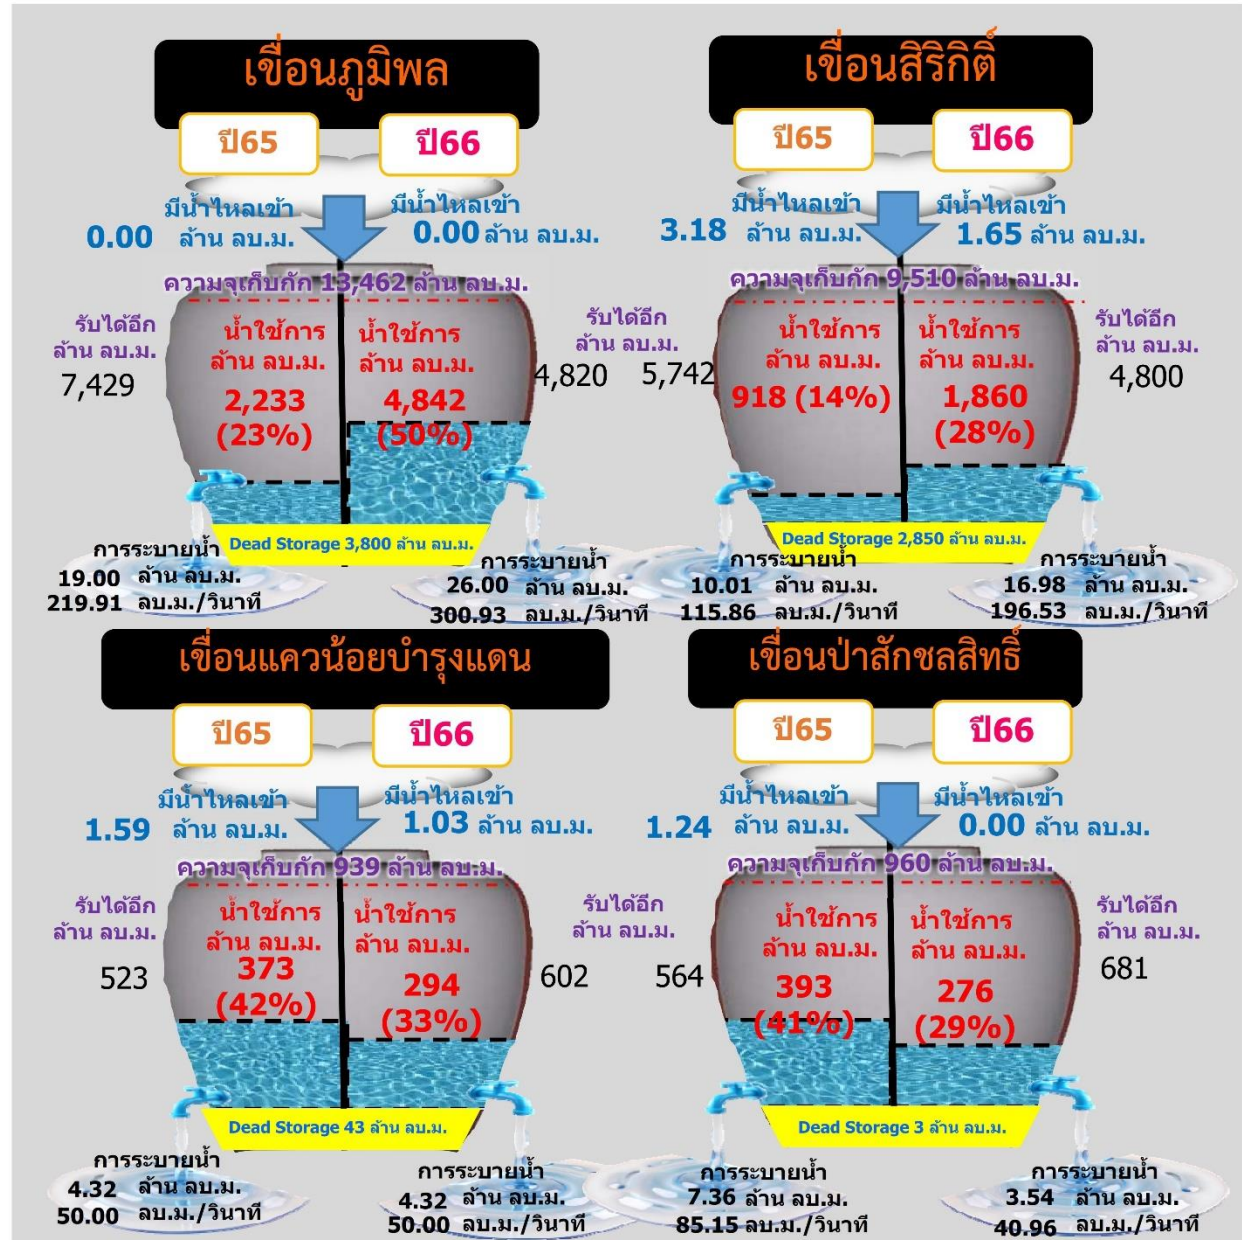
เขื่อนภูมิพล

ปี65

ปี66

มีน้ำไหลเข้า
0.00 ล้าน ลบ.ม.

มีน้ำไหลเข้า
0.00 ล้าน ลบ.ม.

ความจุเก็บกัก 13,462 ล้าน ลบ.ม.

รับได้อีก
ล้าน ลบ.ม.
7,429

น้ำใช้การ
ล้าน ลบ.ม.
2,233
(23%)

น้ำใช้การ
ล้าน ลบ.ม.
4,842
(50%)

รับได้อีก
ล้าน ลบ.ม.
4,820

Dead Storage 3,800 ล้าน ลบ.ม.

การระบายน้ำ
19.00 ล้าน ลบ.ม.
219.91 ลบ.ม./วินาที

การระบายน้ำ
26.00 ล้าน ลบ.ม.
300.93 ลบ.ม./วินาที

เขื่อนสิริกิติ์

ปี65

ปี66

มีน้ำไหลเข้า
3.18 ล้าน ลบ.ม.

มีน้ำไหลเข้า
1.65 ล้าน ลบ.ม.

ความจุเก็บกัก 9,510 ล้าน ลบ.ม.

5,742

น้ำใช้การ
ล้าน ลบ.ม.
918 (14%)

น้ำใช้การ
ล้าน ลบ.ม.
1,860
(28%)

รับได้อีก
ล้าน ลบ.ม.
4,800

Dead Storage 2,850 ล้าน ลบ.ม.

การระบายน้ำ
10.01 ล้าน ลบ.ม.
115.86 ลบ.ม./วินาที

การระบายน้ำ
16.98 ล้าน ลบ.ม.
196.53 ลบ.ม./วินาที

เขื่อนแควน้อยบำรุงแดน

ปี65

ปี66

มีน้ำไหลเข้า
1.59 ล้าน ลบ.ม.

มีน้ำไหลเข้า
1.03 ล้าน ลบ.ม.

ความจุเก็บกัก 939 ล้าน ลบ.ม.

รับได้อีก
ล้าน ลบ.ม.
523

น้ำใช้การ
ล้าน ลบ.ม.
373
(42%)

น้ำใช้การ
ล้าน ลบ.ม.
294
(33%)

รับได้อีก
ล้าน ลบ.ม.
602

Dead Storage 43 ล้าน ลบ.ม.

การระบายน้ำ
4.32 ล้าน ลบ.ม.
50.00 ลบ.ม./วินาที

การระบายน้ำ
4.32 ล้าน ลบ.ม.
50.00 ลบ.ม./วินาที

เขื่อนป่าสักชลสิทธิ์

ปี65

ปี66

มีน้ำไหลเข้า
1.24 ล้าน ลบ.ม.

มีน้ำไหลเข้า
0.00 ล้าน ลบ.ม.

ความจุเก็บกัก 960 ล้าน ลบ.ม.

564

น้ำใช้การ
ล้าน ลบ.ม.
393
(41%)

น้ำใช้การ
ล้าน ลบ.ม.
276
(29%)

รับได้อีก
ล้าน ลบ.ม.
681

Dead Storage 3 ล้าน ลบ.ม.

การระบายน้ำ
7.36 ล้าน ลบ.ม.
85.15 ลบ.ม./วินาที

การระบายน้ำ
3.54 ล้าน ลบ.ม.
40.96 ลบ.ม./วินาที